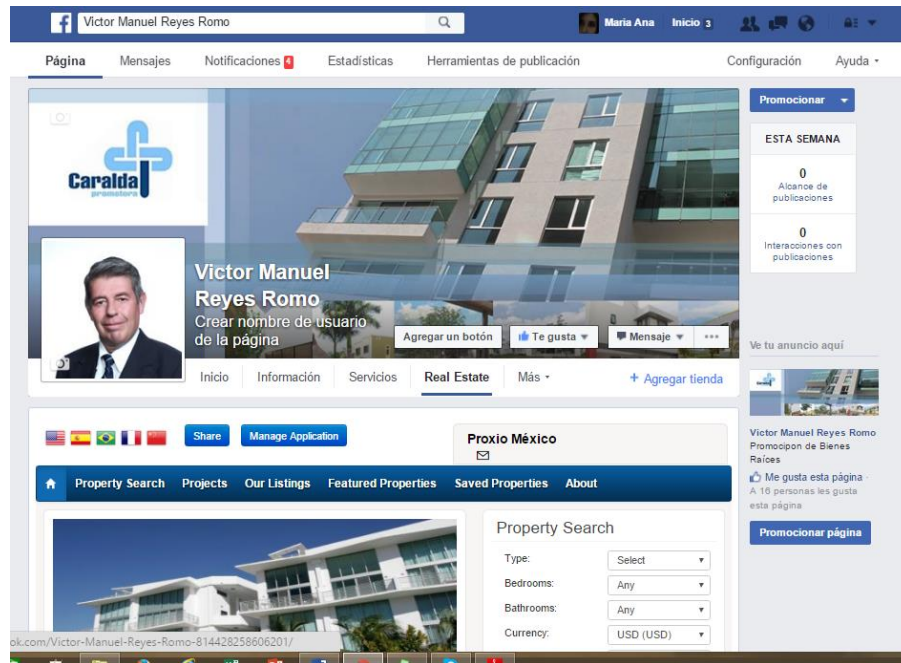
Victor Manuel Reyes Romo

Maria Ana Inicio 3

Página Mensajes Notificaciones 4 Estadísticas Herramientas de publicación Configuración Ayuda

Caralda promotora

Victor Manuel Reyes Romo
Crear nombre de usuario de la página

Agregar un botón Te gusta Mensaje ···

Inicio Información Servicios Real Estate Más + Agregar tienda

Promocionar

ESTA SEMANA
0
Alcance de publicaciones
0
Interacciones con publicaciones

Ve tu anuncio aquí

Victor Manuel Reyes Romo
Promocipon de Bienes Raíces
Me gusta esta página · A 16 personas les gusta esta página

Promocionar página

Share Manage Application

Proxio México

Property Search Projects Our Listings Featured Properties Saved Properties About

Property Search
Type: Select
Bedrooms: Any
Bathrooms: Any
Currency: USD (USD)

ok.com/Victor-Manuel-Reyes-Romo-814428258606201/